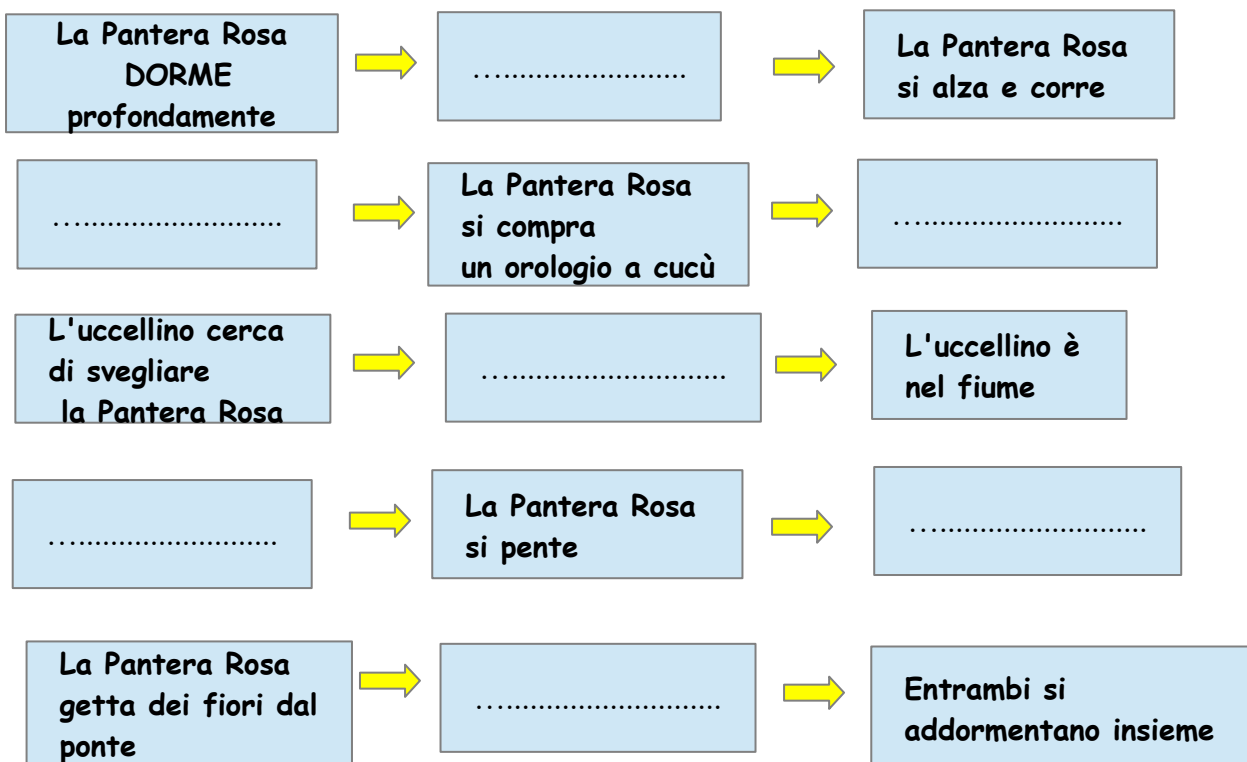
La Pantera Rosa DORME profondamente

……………………

La Pantera Rosa si alza e corre

……………………

La Pantera Rosa si compra un orologio a cucù

……………………

L'uccellino cerca di svegliare la Pantera Rosa

……………………

L'uccellino è nel fiume

……………………

La Pantera Rosa si pente

……………………

La Pantera Rosa getta dei fiori dal ponte

……………………

Entrambi si addormentano insieme